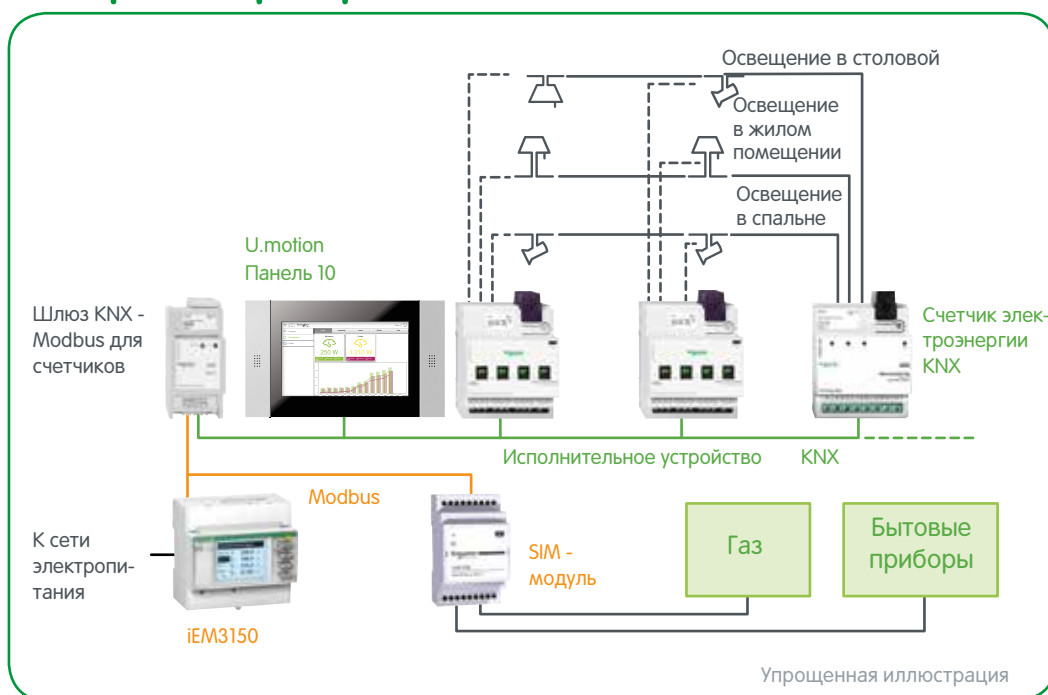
Освещение в столовой

Освещение в жилом помещении

Освещение в спальне

U.motion Панель 10

Шлюз KNX - Modbus для счетчиков

250 W

Счетчик электроэнергии KNX

Исполнительное устройство

KNX

Modbus

К сети электропитания

SIM - модуль

Газ

Бытовые приборы

iEM3150

Упрощенная иллюстрация